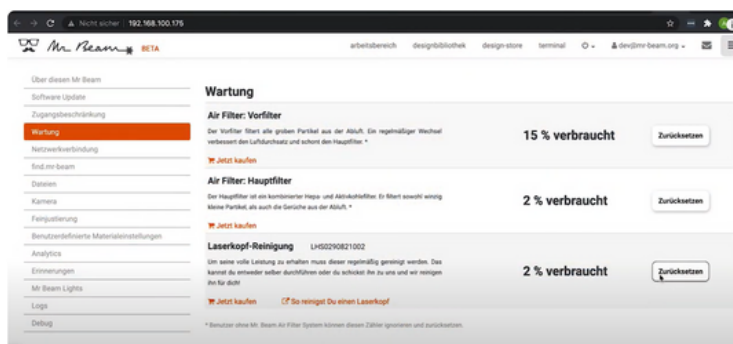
Nicht sicher | 192.168.100.175

Mr Beam BETA

arbeitsbereich designbibliothek design-store terminal dev@mr-beam.org

Über diesen Mr Beam
Software Update
Zugangsbeschränkung
Wartung
Netzwerkverbindung
find.mr-beam
Dateien
Kamera
Feinjustierung
Benutzerdefinierte Materialeinstellungen
Analytics
Erinnerungen
Mr Beam Lights
Logs
Debug

Wartung

Air Filter: Vorfilter

Der Vorfilter filtert alle groben Partikel aus der Abluft. Ein regelmäßiger Wechsel verbessert den Luftdurchsatz und schont den Hauptfilter. *

Jetzt kaufen

15 % verbraucht

Zurücksetzen

Air Filter: Hauptfilter

Der Hauptfilter ist ein kombinierter Hepa- und Aktivkohlefilter. Er filtert sowohl winzig kleine Partikel, als auch die Gerüche aus der Abluft. *

Jetzt kaufen

2 % verbraucht

Zurücksetzen

Laserkopf-Reinigung LHS0290821002

Um seine volle Leistung zu erhalten muss dieser regelmäßig gereinigt werden. Das kannst du entweder selber durchführen oder du schickst ihn zu uns und wir reinigen ihn für dich!

Jetzt kaufen So reinigst Du einen Laserkopf

2 % verbraucht

Zurücksetzen

* Benutzer ohne Mr. Beam Air Filter System können diesen Zähler ignorieren und zurücksetzen.